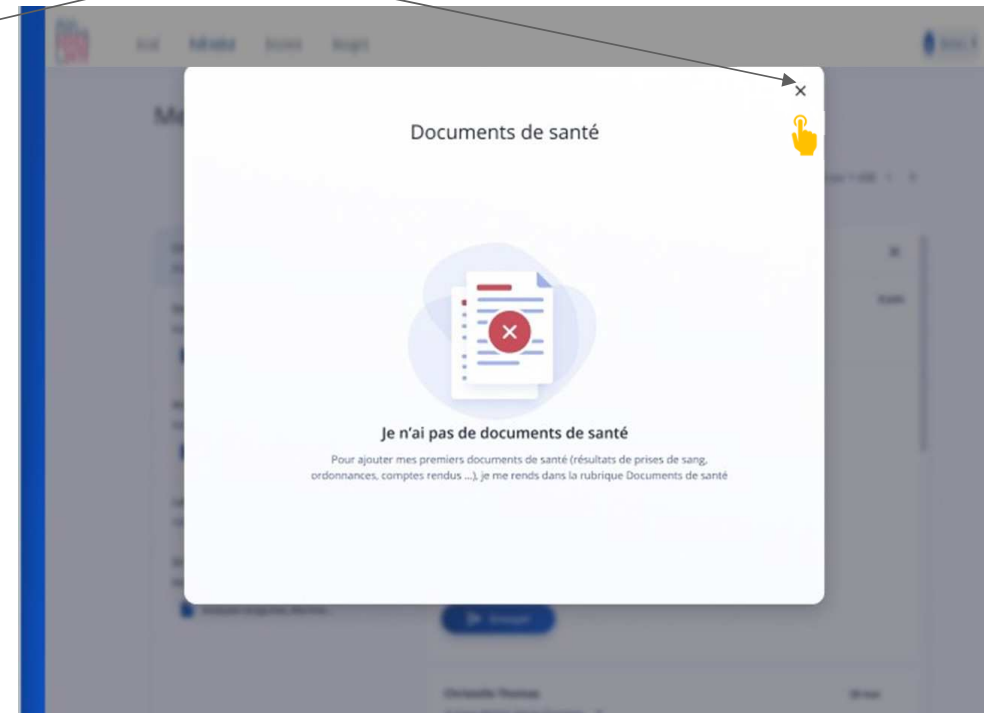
×

Documents de santé

Je n'ai pas de documents de santé

Pour ajouter mes premiers documents de santé (résultats de prises de sang, ordonnances, comptes rendus ...), je me rends dans la rubrique Documents de santé